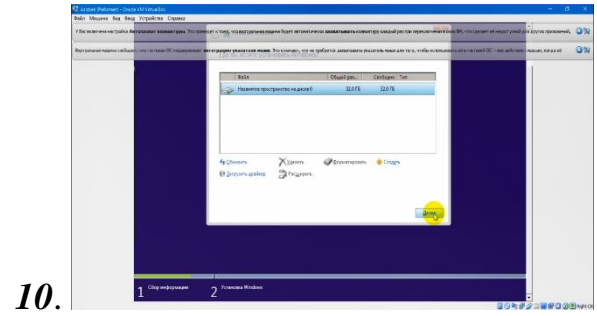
Файл Машина Вид Ввод Устройства Справка

Где вы хотите установить Windows?

| Файл | Общий раз... | Свободно | Тип |
|---|---|---|---|
| Незанятое пространство на диске 0 | 32.0 ГБ | 32.0 ГБ | |

Обновить
Удалить
Форматировать
Создать
Загрузить драйвер
Расширить

Далее

1 Сбор информации
2 Установка Windows

10.